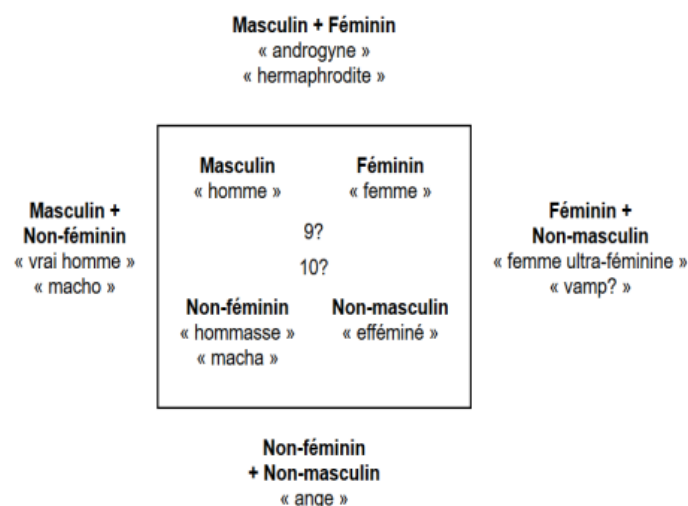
**Masculin + Féminin**
« androgyne »
« hermaphrodite »

**Masculin +**
**Non-féminin**
« vrai homme »
« macho »

**Masculin**
« homme »

**Féminin**
« femme »

9?

10?

**Non-féminin**
« hommasse »
« macha »

**Non-masculin**
« efféminé »

**Féminin +**
**Non-masculin**
« femme ultra-féminine »
« vamp? »

**Non-féminin**
**+ Non-masculin**
« ange »